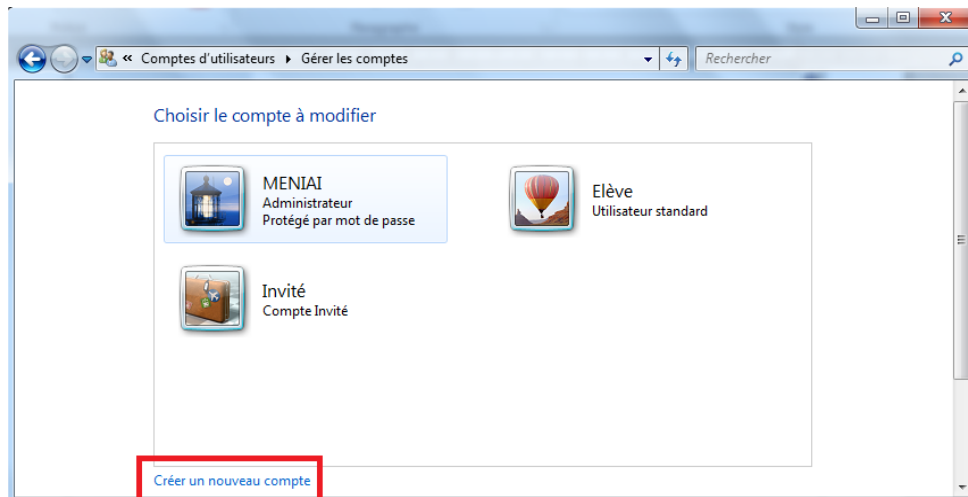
« Comptes d'utilisateurs ▸ Gérer les comptes

Rechercher

Choisir le compte à modifier

MENIAI
Administrateur
Protégé par mot de passe

Elève
Utilisateur standard

Invité
Compte Invité

Créer un nouveau compte